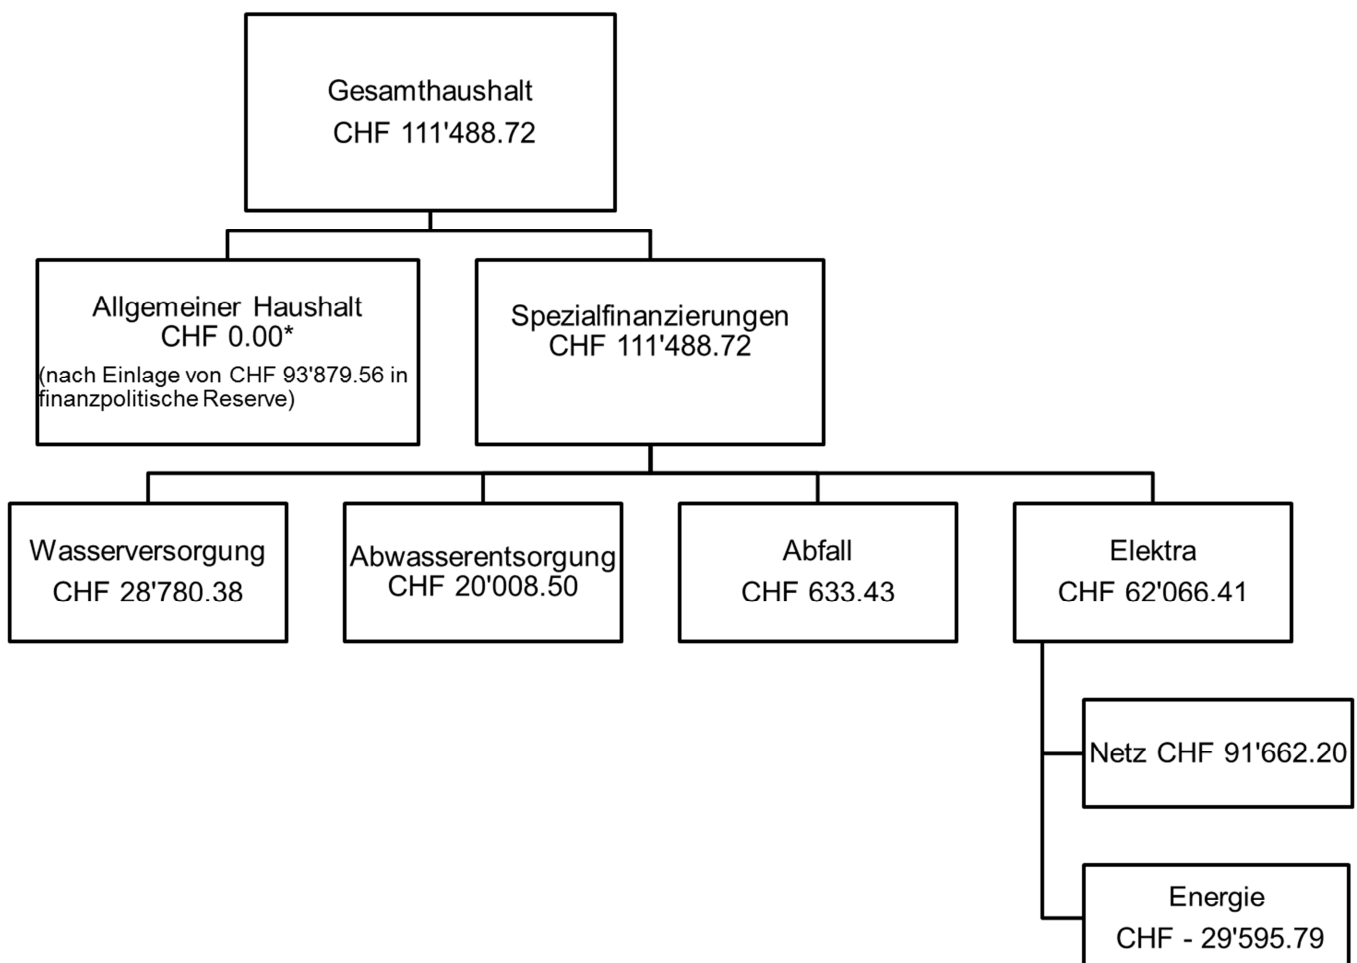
Gesamthaushalt
CHF 111'488.72

Allgemeiner Haushalt
CHF 0.00*
(nach Einlage von CHF 93'879.56 in finanzpolitische Reserve)

Spezialfinanzierungen
CHF 111'488.72

Wasserversorgung
CHF 28'780.38

Abwasserentsorgung
CHF 20'008.50

Abfall
CHF 633.43

Elektra
CHF 62'066.41

Netz CHF 91'662.20

Energie
CHF - 29'595.79